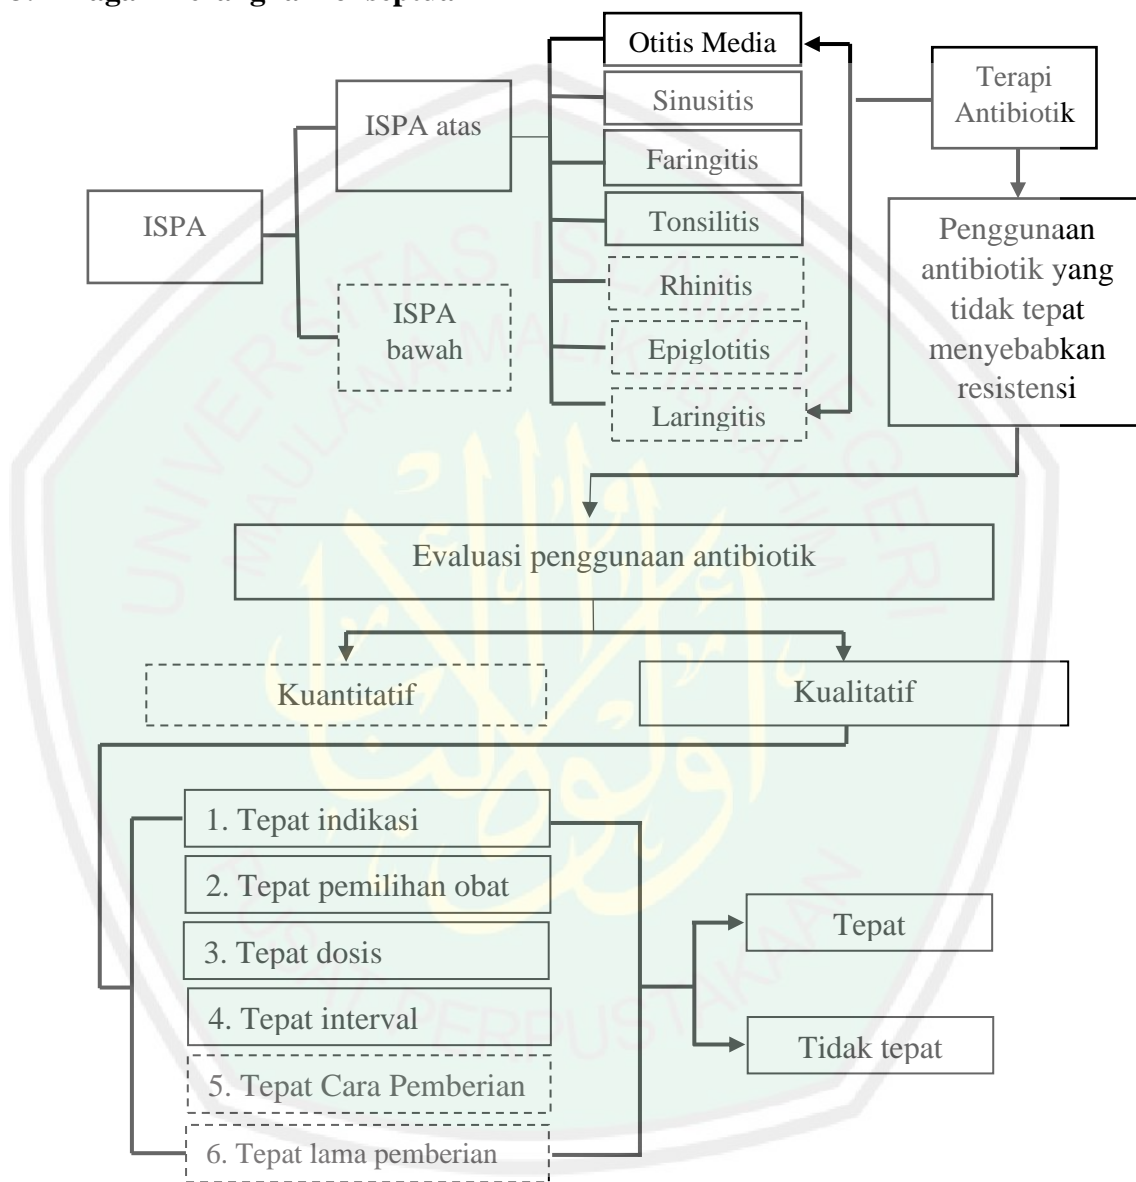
ISPA

ISPA atas

ISPA bawah

Otitis Media

Sinusitis

Faringitis

Tonsilitis

Rhinitis

Epiglotitis

Laringitis

Terapi Antibiotik

Penggunaan antibiotik yang tidak tepat menyebabkan resistensi

Evaluasi penggunaan antibiotik

Kuantitatif

Kualitatif

1. Tepat indikasi

2. Tepat pemilihan obat

3. Tepat dosis

4. Tepat interval

5. Tepat Cara Pemberian

6. Tepat lama pemberian

Tepat

Tidak tepat